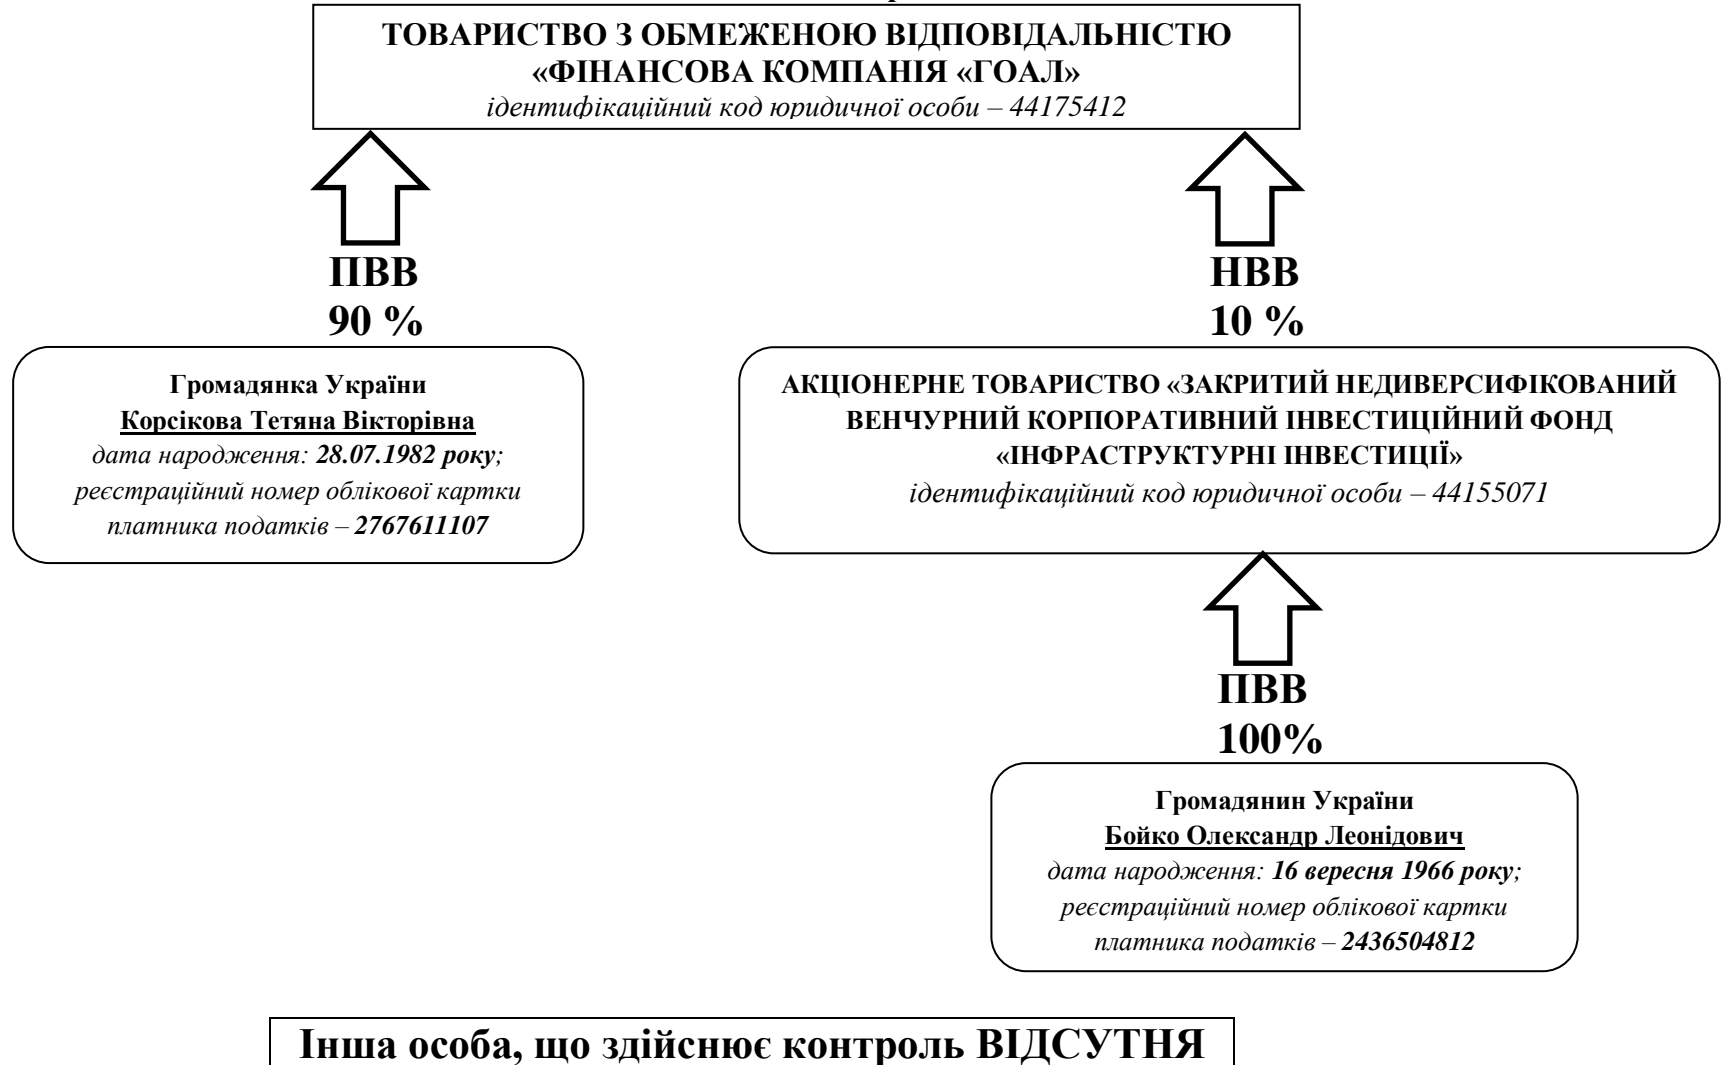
ТОВАРИСТВО З ОБМЕЖЕНОЮ ВІДПОВІДАЛЬНІСТЮ «ФІНАНСОВА КОМПАНІЯ «ГОАЛ»
ідентифікаційний код юридичної особи – 44175412

ПВВ
90 %

НВВ
10 %

Громадянка України
Корсікова Тетяна Вікторівна
дата народження: 28.07.1982 року;
реєстраційний номер облікової картки платника податків – 2767611107

АКЦІОНЕРНЕ ТОВАРИСТВО «ЗАКРИТИЙ НЕДИВЕРСИФІКОВАНИЙ ВЕНЧУРНИЙ КОРПОРАТИВНИЙ ІНВЕСТИЦІЙНИЙ ФОНД «ІНФРАСТРУКТУРНІ ІНВЕСТИЦІЇ»
ідентифікаційний код юридичної особи – 44155071

ПВВ
100%

Громадянин України
Бойко Олександр Леонідович
дата народження: 16 вересня 1966 року;
реєстраційний номер облікової картки платника податків – 2436504812

Інша особа, що здійснює контроль ВІДСУТНЯ